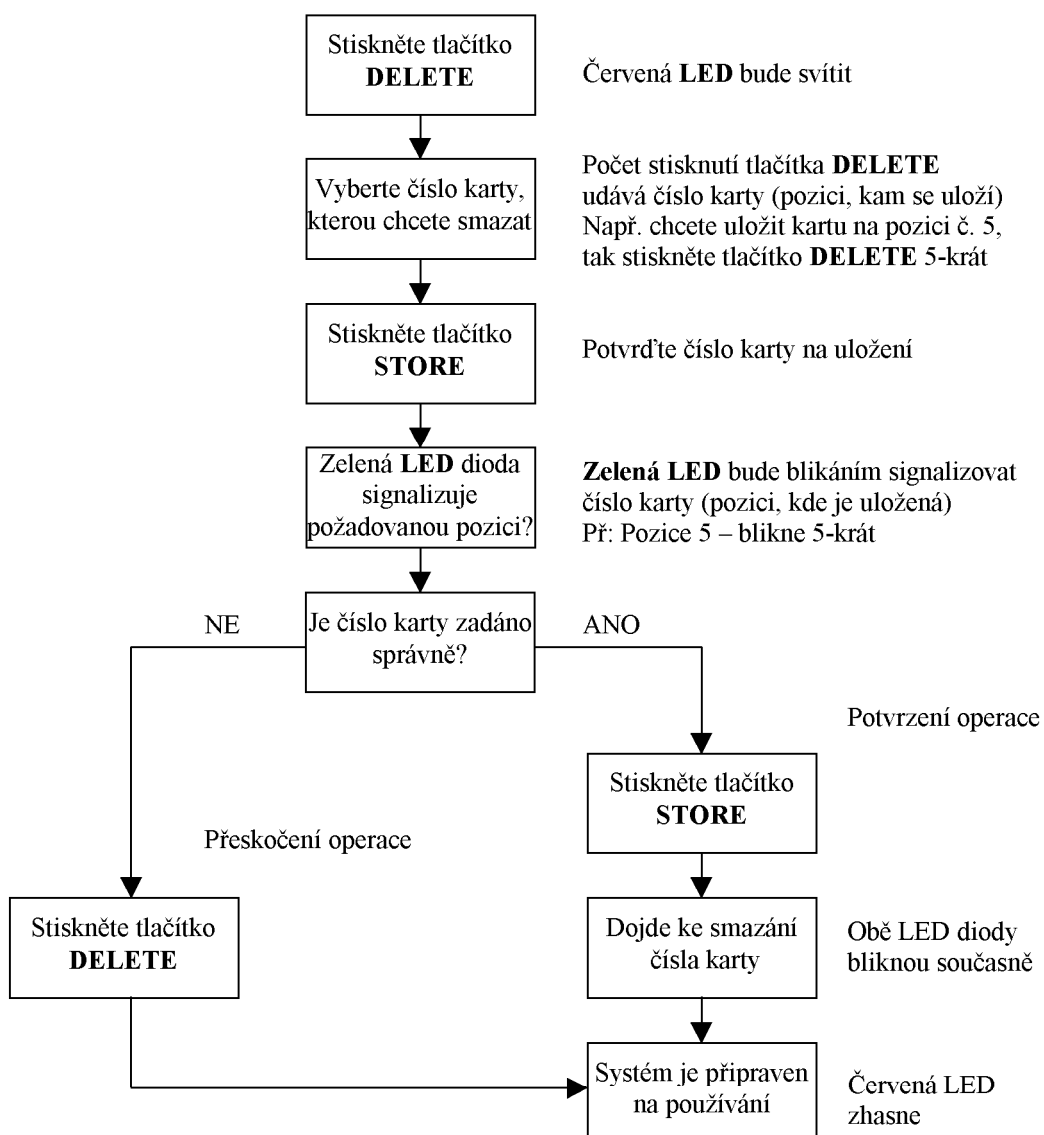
Stiskněte tlačítko **DELETE**

Červená **LED** bude svítit

Vyberte číslo karty, kterou chcete smazat

Počet stisknutí tlačítka **DELETE** udává číslo karty (pozici, kam se uloží) Např. chcete uložit kartu na pozici č. 5, tak stiskněte tlačítko **DELETE** 5-krát

Stiskněte tlačítko **STORE**

Potvrďte číslo karty na uložení

Zelená **LED** dioda signalizuje požadovanou pozici?

**Zelená LED** bude blikáním signalizovat číslo karty (pozici, kde je uložená) Př: Pozice 5 – blikne 5-krát

NE

Je číslo karty zadáno správně?

ANO

Potvrzení operace

Stiskněte tlačítko **STORE**

Přeskočení operace

Stiskněte tlačítko **DELETE**

Dojde ke smazání čísla karty

Obě LED diody bliknou současně

Systém je připraven na používání

Červená LED zhasne